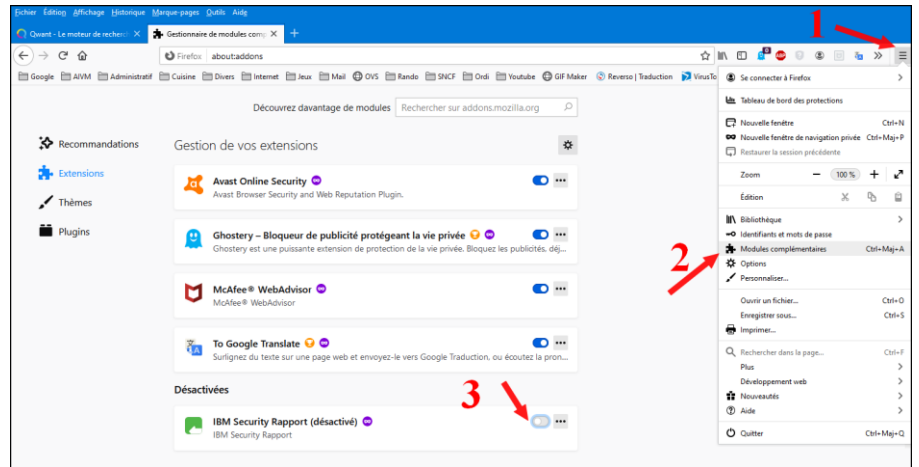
Fichier Édition Affichage Historique Marque-pages Outils Aide

Qwant - Le moteur de recherch
Gestionnaire de modules comp

Firefox about:addons

Google AIVM Administratif Cuisine Divers Internet Jeux Mail OVS Rando SNCF Ordi Youtube GIF Maker Reverso | Traduction VirusTo

1

Découvrez davantage de modules
Rechercher sur addons.mozilla.org

Recommandations
Extensions
Thèmes
Plugins

Gestion de vos extensions

Avast Online Security
Avast Browser Security and Web Reputation Plugin.

Ghostery – Bloqueur de publicité protégeant la vie privée
Ghostery est une puissante extension de protection de la vie privée. Bloquez les publicités, déj...

McAfee® WebAdvisor
McAfee® WebAdvisor

To Google Translate
Surlignez du texte sur une page web et envoyez-le vers Google Traduction, ou écoutez la pron...

Désactivées

3

IBM Security Rapport (désactivé)
IBM Security Rapport

Se connecter à Firefox
Tableau de bord des protections
Nouvelle fenêtre Ctrl+N
Nouvelle fenêtre de navigation privée Ctrl+Maj+P
Restaurer la session précédente
Zoom — 100 % +
Édition
Bibliothèque
Identifiants et mots de passe
2
Modules complémentaires Ctrl+Maj+A
Options
Personnaliser...
Ouvrir un fichier... Ctrl+O
Enregistrer sous... Ctrl+S
Imprimer...
Rechercher dans la page... Ctrl+F
Plus
Développement web
Nouveautés
Aide
Quitter Ctrl+Maj+Q